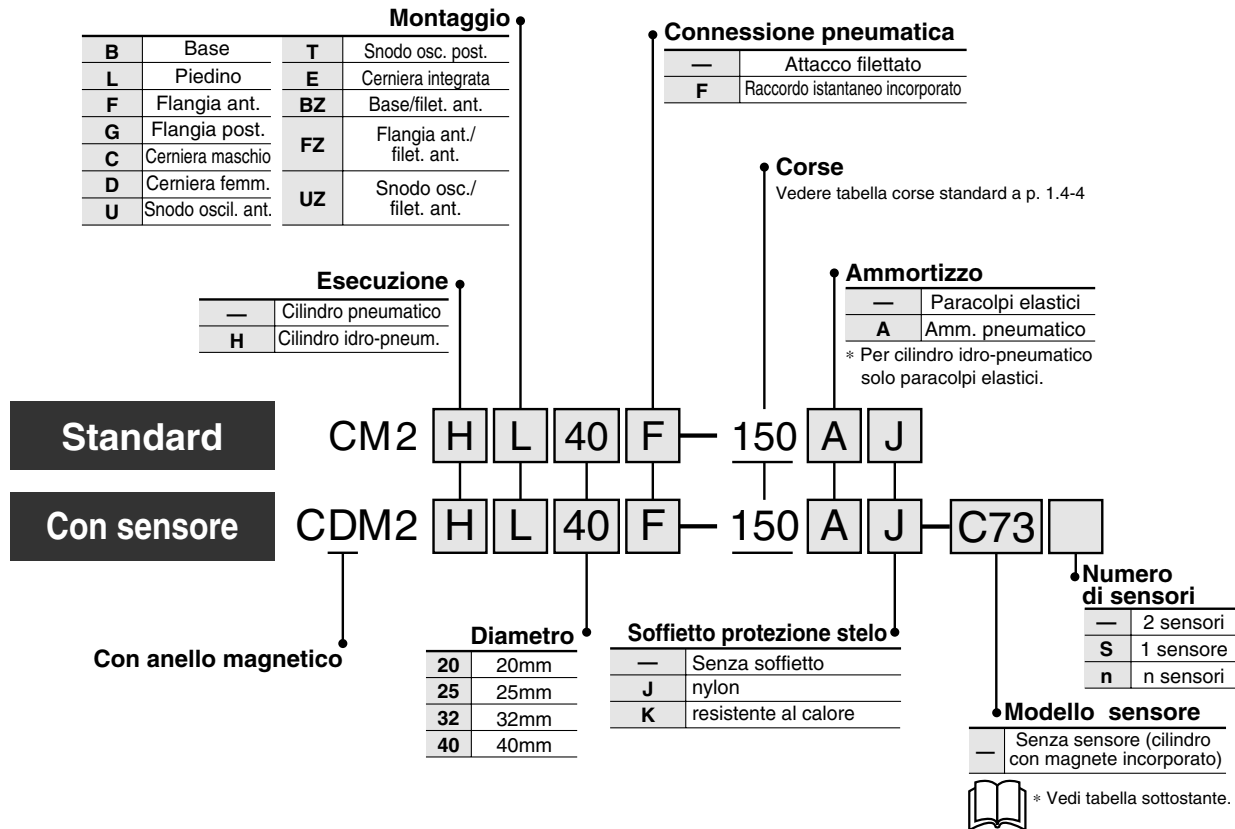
Montaggio

| B | Base | T | Snodo osc. post. |
|---|---|---|---|
| L | Piedino | E | Cerniera integrata |
| F | Flangia ant. | BZ | Base/filet. ant. |
| G | Flangia post. | FZ | Flangia ant./ filet. ant. |
| C | Cerniera maschio | | |
| D | Cerniera femm. | UZ | Snodo osc./ filet. ant. |
| U | Snodo oscil. ant. | | |

Connessione pneumatica

| — | Attacco filettato |
|---|---|
| F | Raccordo istantaneo incorporato |

Corse
Vedere tabella corse standard a p. 1.4-4

Esecuzione

| — | Cilindro pneumatico |
|---|---|
| H | Cilindro idro-pneum. |

Ammortizzo

| — | Paracolpi elastici |
|---|---|
| A | Amm. pneumatico |

∗ Per cilindro idro-pneumatico solo paracolpi elastici.

Standard CM2 H L 40 F — 150 A J

Con sensore CDM2 H L 40 F — 150 A J — C73

Numero di sensori

| — | 2 sensori |
|---|---|
| S | 1 sensore |
| n | n sensori |

Con anello magnetico

Diametro

| 20 | 20mm |
|---|---|
| 25 | 25mm |
| 32 | 32mm |
| 40 | 40mm |

Soffietto protezione stelo

| — | Senza soffietto |
|---|---|
| J | nylon |
| K | resistente al calore |

Modello sensore

| — | Senza sensore (cilindro con magnete incorporato) |
|---|---|

∗ Vedi tabella sottostante.